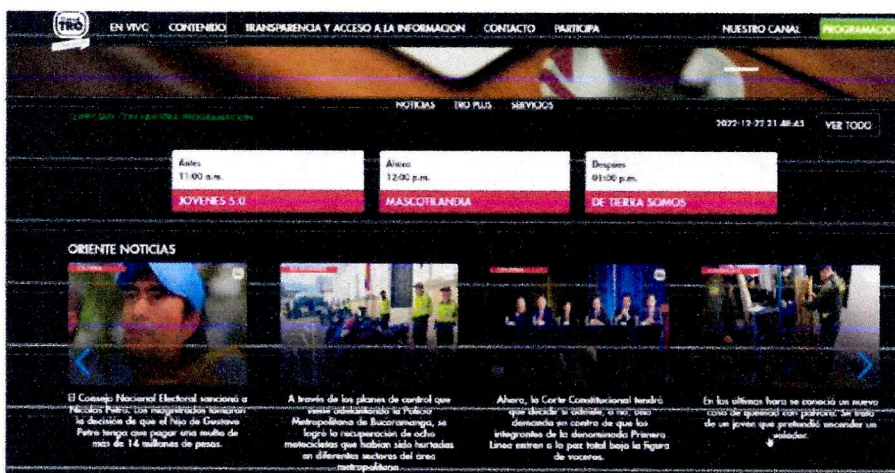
TRO

EN VIVO CONTENIDO TRANSPARENCIA Y ACCESO A LA INFORMACION CONTACTO PARTICIPA NUESTRO CANAL PROGRAMACION

NOTICIAS TRO PLUS SERVICIOS

CONECTATE CON NUESTRA PROGRAMACION

2022-12-22 21:48:43 VER TODO

Antes
11:00 a.m.
JOVENES 5.0

Ahora
12:00 p.m.
MASCOTILANDIA

Despues
01:00 p.m.
DE TIERRA SOMOS

ORIENTE NOTICIAS

El Consejo Nacional Electoral sancionó a Nicolás Petro. Los magistrados tomaron la decisión de que el hijo de Gustavo Petro tenga que pagar una multa de más de 14 millones de pesos.

A través de los planes de control que viene adelantando la Policía Metropolitana de Bucaramanga, se logró la recuperación de ocho motocicletas que habían sido hurtadas en diferentes sectores del área metropolitana.

Ahora, la Corte Constitucional tendrá que decidir si admite, o no, una demanda en contra de que los integrantes de la denominada Primera Línea entren a la paz total bajo la figura de voceros.

En las últimas horas se conoció un nuevo caso de quemado con pólvora. Se trata de un joven que pretendió encender un volador.